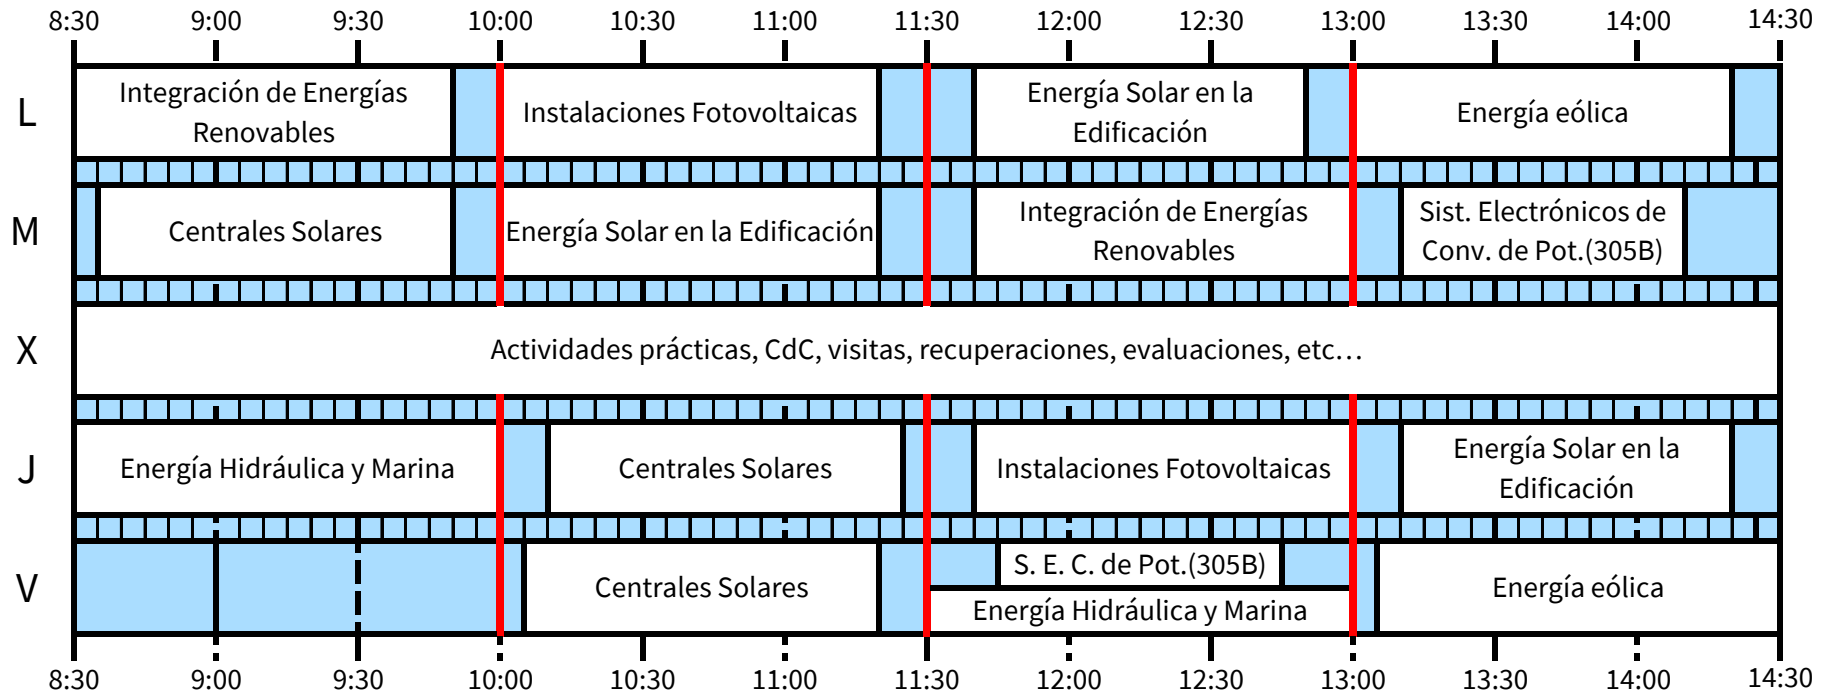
|   | 8:30 | 9:00 | 9:30 | 10:00 | 10:30 | 11:00 | 11:30 | 12:00 | 12:30 | 13:00 | 13:30 | 14:00 | 14:30 |
|---|---|---|---|---|---|---|---|---|---|---|---|---|---|
| L | Integración de Energías Renovables | | | Instalaciones Fotovoltaicas | | | Energía Solar en la Edificación | | | Energía eólica | | | |
| M | Centrales Solares | | | Energía Solar en la Edificación | | | Integración de Energías Renovables | | | Sist. Electrónicos de Conv. de Pot.(305B) | | | |
| X | Actividades prácticas, CdC, visitas, recuperaciones, evaluaciones, etc… | | | | | | | | | | | | |
| J | Energía Hidráulica y Marina | | | Centrales Solares | | | Instalaciones Fotovoltaicas | | | Energía Solar en la Edificación | | | |
| V | | | | Centrales Solares | | | S. E. C. de Pot.(305B) / Energía Hidráulica y Marina | | | Energía eólica | | | |

8:30 9:00 9:30 10:00 10:30 11:00 11:30 12:00 12:30 13:00 13:30 14:00 14:30